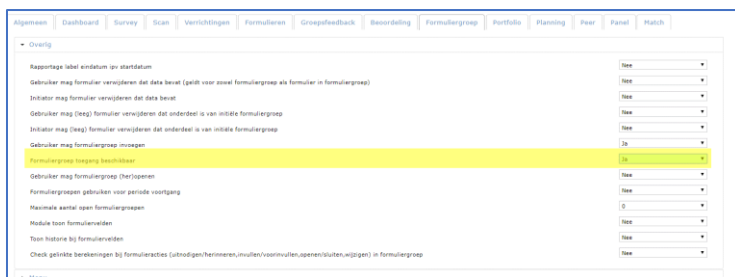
Algemeen | Dashboard | Survey | Scan | Verrichtingen | Formulieren | Groepsfeedback | Beoordeling | Formuliergroep | Portfolio | Planning | Peer | Panel | Match

Overig

| | |
|---|---|
| Rapportage label eindatum ipv startdatum | Nee |
| Gebruiker mag formulier verwijderen dat data bevat (geldt voor zowel formuliergroep als formulier in formuliergroep) | Nee |
| Initiator mag formulier verwijderen dat data bevat | Nee |
| Gebruiker mag (leeg) formulier verwijderen dat onderdeel is van initiële formuliergroep | Nee |
| Initiator mag (leeg) formulier verwijderen dat onderdeel is van initiële formuliergroep | Nee |
| Gebruiker mag formuliergroep invoegen | Ja |
| Formuliergroep toegang beschikbaar | Ja |
| Gebruiker mag formuliergroep (her)openen | Nee |
| Formuliergroepen gebruiken voor periode voortgang | Nee |
| Maximale aantal open formuliergroepen | 0 |
| Module toon formuliervelden | Nee |
| Toon historie bij formuliervelden | Nee |
| Check gelinkte berekeningen bij formulieracties (uitnodigen/herinneren,invullen/voorinvullen,openen/sluiten,wijzigen) in formuliergroep | Nee |

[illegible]